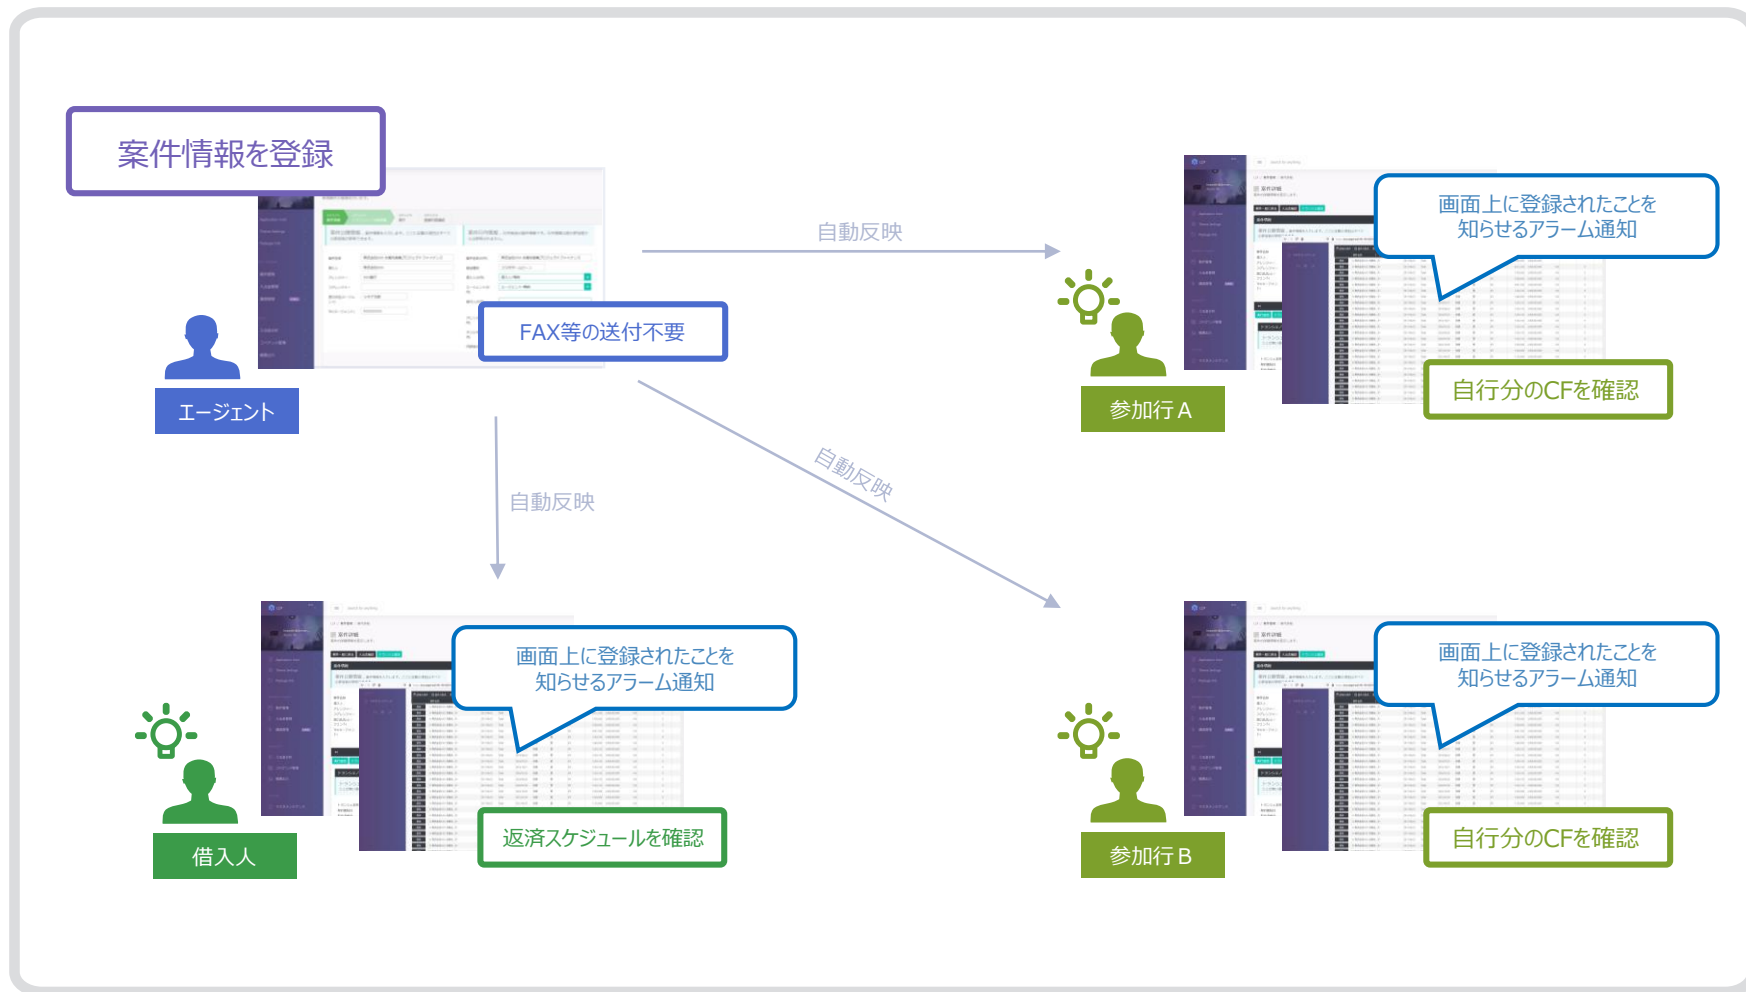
案件情報を登録

FAX等の送付不要

エージェント

自動反映

画面上に登録されたことを知らせるアラーム通知

参加行 A

自行分のCFを確認

自動反映

自動反映

画面上に登録されたことを知らせるアラーム通知

借入人

返済スケジュールを確認

画面上に登録されたことを知らせるアラーム通知

参加行 B

自行分のCFを確認